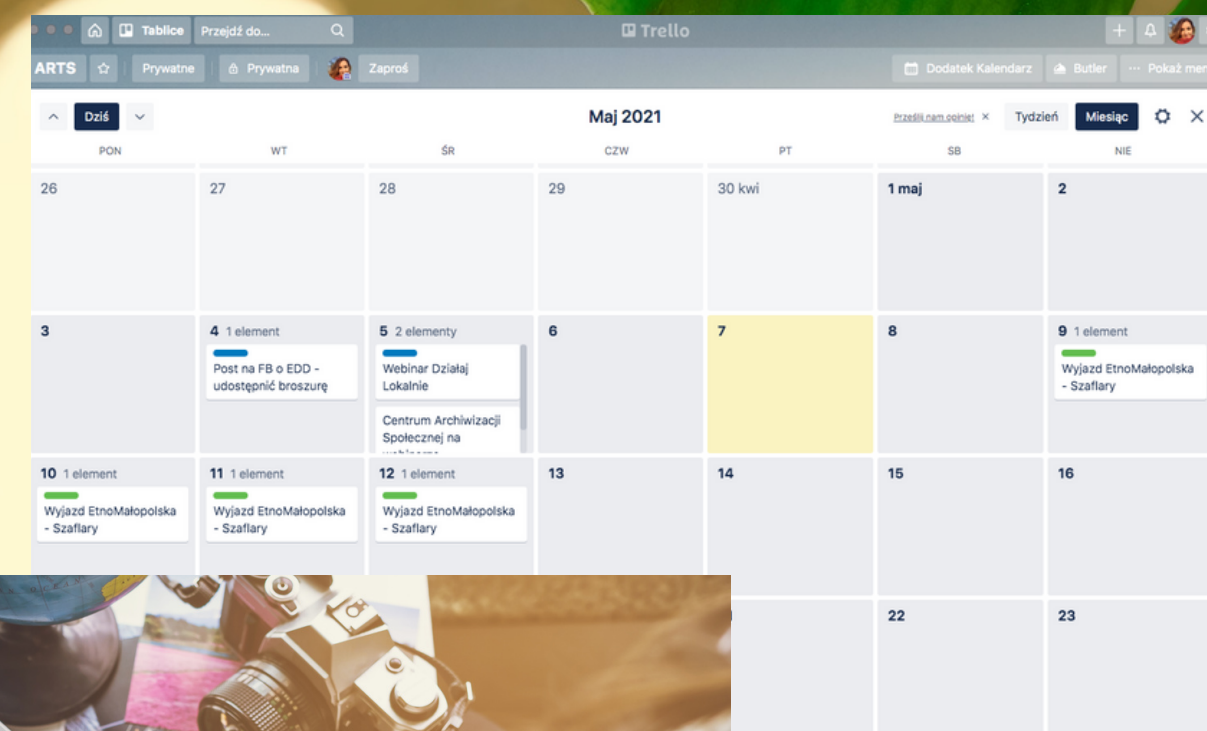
Tablice Przejdź do... Trello

ARTS Prywatne Prywatna Zaproś Dodatek Kalendarz Butler Pokaż men

Dziś Maj 2021 Prześlij nam opinię! Tydzień Miesiąc

| PON | WT | ŚR | CZW | PT | SB | NIE |
|---|---|---|---|---|---|---|
| 26 | 27 | 28 | 29 | 30 kwi | 1 maj | 2 |
| 3 | 4 1 element<br>Post na FB o EDD - udostępnić broszurę | 5 2 elementy<br>Webinar Działaj Lokalnie<br>Centrum Archiwizacji Społecznej na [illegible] | 6 | 7 | 8 | 9 1 element<br>Wyjazd EtnoMałopolska - Szaflary |
| 10 1 element<br>Wyjazd EtnoMałopolska - Szaflary | 11 1 element<br>Wyjazd EtnoMałopolska - Szaflary | 12 1 element<br>Wyjazd EtnoMałopolska - Szaflary | 13 | 14 | 15 | 16 |
| | | | | | 22 | 23 |